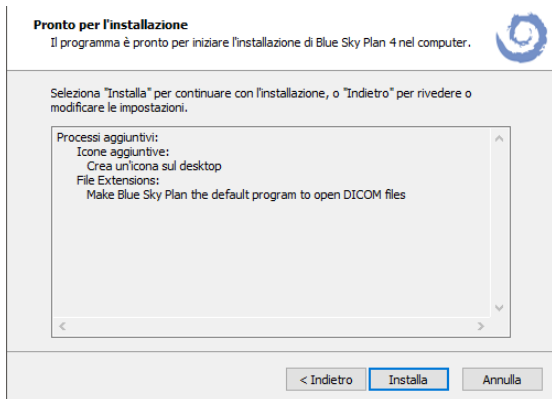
Pronto per l'installazione
Il programma è pronto per iniziare l'installazione di Blue Sky Plan 4 nel computer.

Seleziona "Installa" per continuare con l'installazione, o "Indietro" per rivedere o modificare le impostazioni.

Processi aggiuntivi:
Icone aggiuntive:
Crea un'icona sul desktop
File Extensions:
Make Blue Sky Plan the default program to open DICOM files

< Indietro
Installa
Annulla